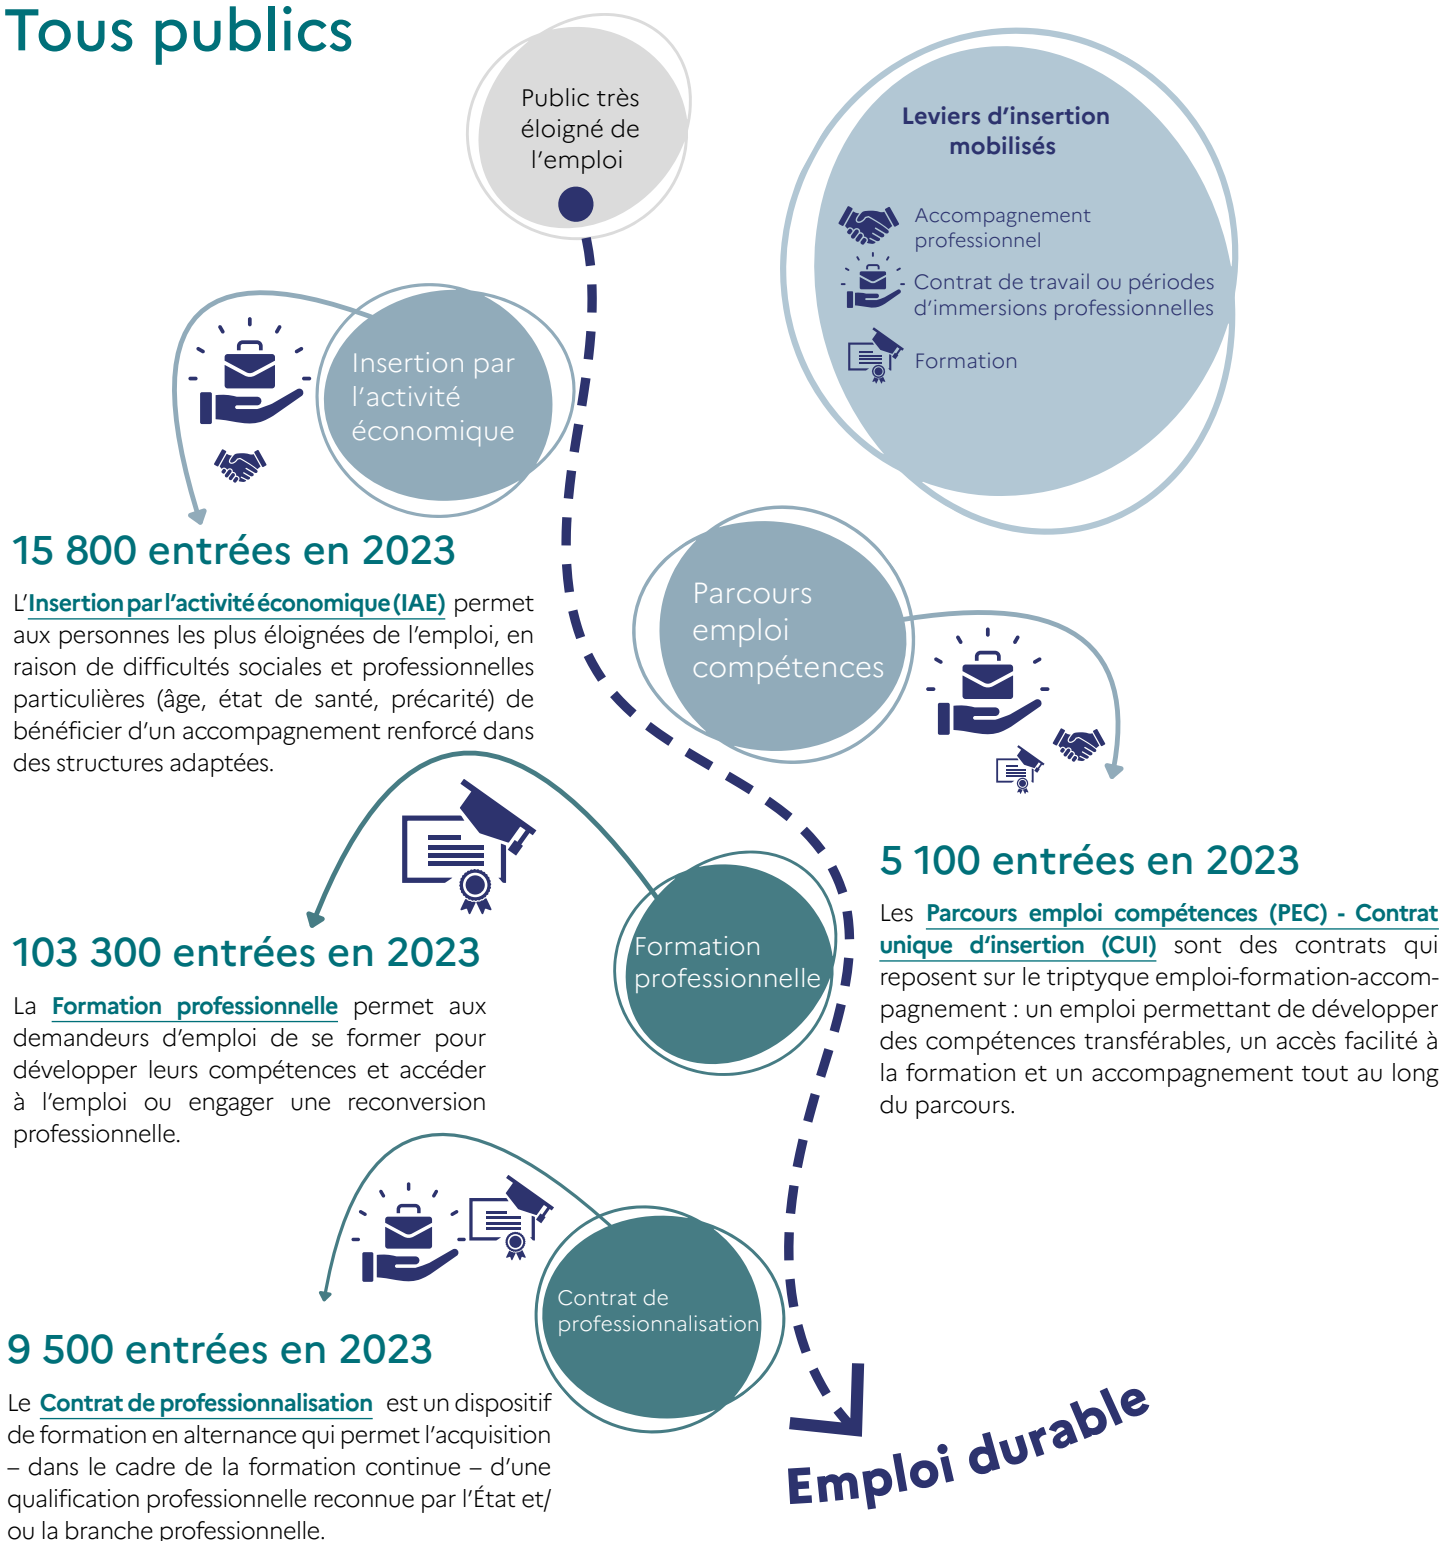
Tous publics

Public très éloigné de l'emploi

Leviers d'insertion mobilisés

Accompagnement professionnel

Contrat de travail ou périodes d'immersions professionnelles

Formation

Insertion par l'activité économique

15 800 entrées en 2023

L'Insertion par l'activité économique (IAE) permet aux personnes les plus éloignées de l'emploi, en raison de difficultés sociales et professionnelles particulières (âge, état de santé, précarité) de bénéficier d'un accompagnement renforcé dans des structures adaptées.

Parcours emploi compétences

5 100 entrées en 2023

Les Parcours emploi compétences (PEC) - Contrat unique d'insertion (CUI) sont des contrats qui reposent sur le triptyque emploi-formation-accompagnement : un emploi permettant de développer des compétences transférables, un accès facilité à la formation et un accompagnement tout au long du parcours.

Formation professionnelle

103 300 entrées en 2023

La Formation professionnelle permet aux demandeurs d'emploi de se former pour développer leurs compétences et accéder à l'emploi ou engager une reconversion professionnelle.

Contrat de professionnalisation

9 500 entrées en 2023

Le Contrat de professionnalisation est un dispositif de formation en alternance qui permet l'acquisition – dans le cadre de la formation continue – d'une qualification professionnelle reconnue par l'État et/ou la branche professionnelle.

Emploi durable